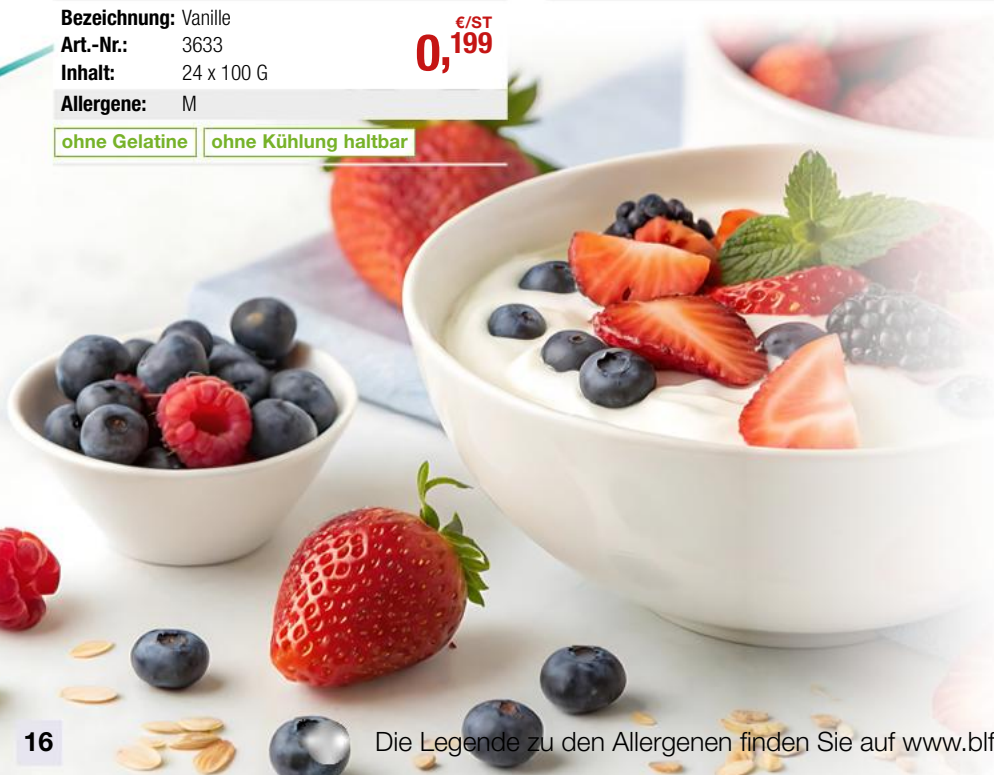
| Bezeichnung: | Vanille |
|---|---|
| Art.-Nr.: | 3633 |
| Inhalt: | 24 x 100 G |
| Allergene: | M |

€/ST
0,199

ohne Gelatine
ohne Kühlung haltbar

16

Die Legende zu den Allergenen finden Sie auf www.blf